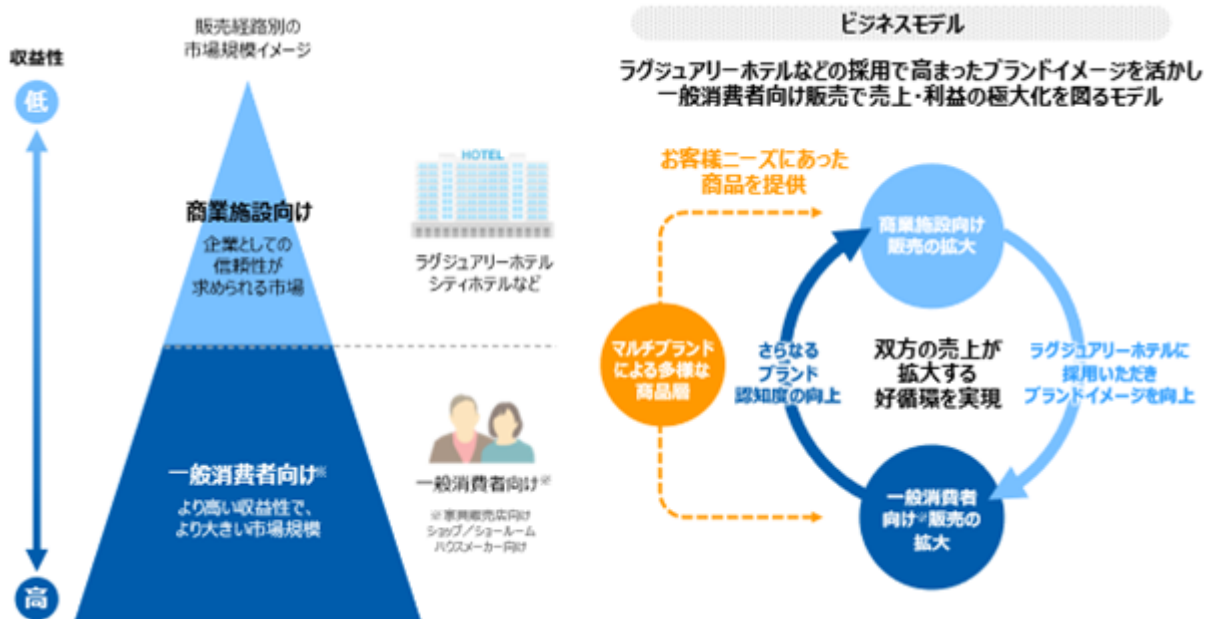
収益性

低

高

販売経路別の
市場規模イメージ

商業施設向け
企業としての
信頼性が
求められる市場

一般消費者向け※
より高い収益性で、
より大きい市場規模

HOTEL

ラグジュアリーホテル
シティホテルなど

一般消費者向け※

※家具販売店向け
ショップ／ショールーム
ハウスメーカー向け

ビジネスモデル

ラグジュアリーホテルなどの採用で高まったブランドイメージを活かし
一般消費者向け販売で売上・利益の極大化を図るモデル

お客様ニーズにあった
商品を提供

マルチブランド
による多様な
商品層

商業施設向け
販売の拡大

さらなる
ブランド
認知度の向上

双方の売上が
拡大する
好循環を実現

ラグジュアリーホテルに
採用いただき
ブランドイメージを向上

一般消費者
向け※販売の
拡大